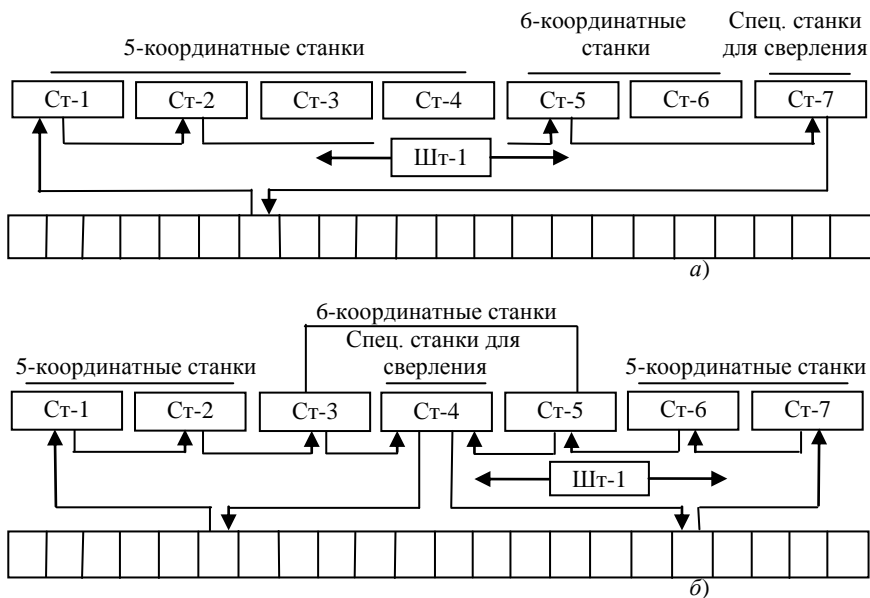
5-координатные станки

6-координатные станки

Спец. станки для сверления

Ст-1 Ст-2 Ст-3 Ст-4 Ст-5 Ст-6 Ст-7

Шт-1

а)

6-координатные станки

Спец. станки для сверления

5-координатные станки

5-координатные станки

Ст-1 Ст-2 Ст-3 Ст-4 Ст-5 Ст-6 Ст-7

Шт-1

б)